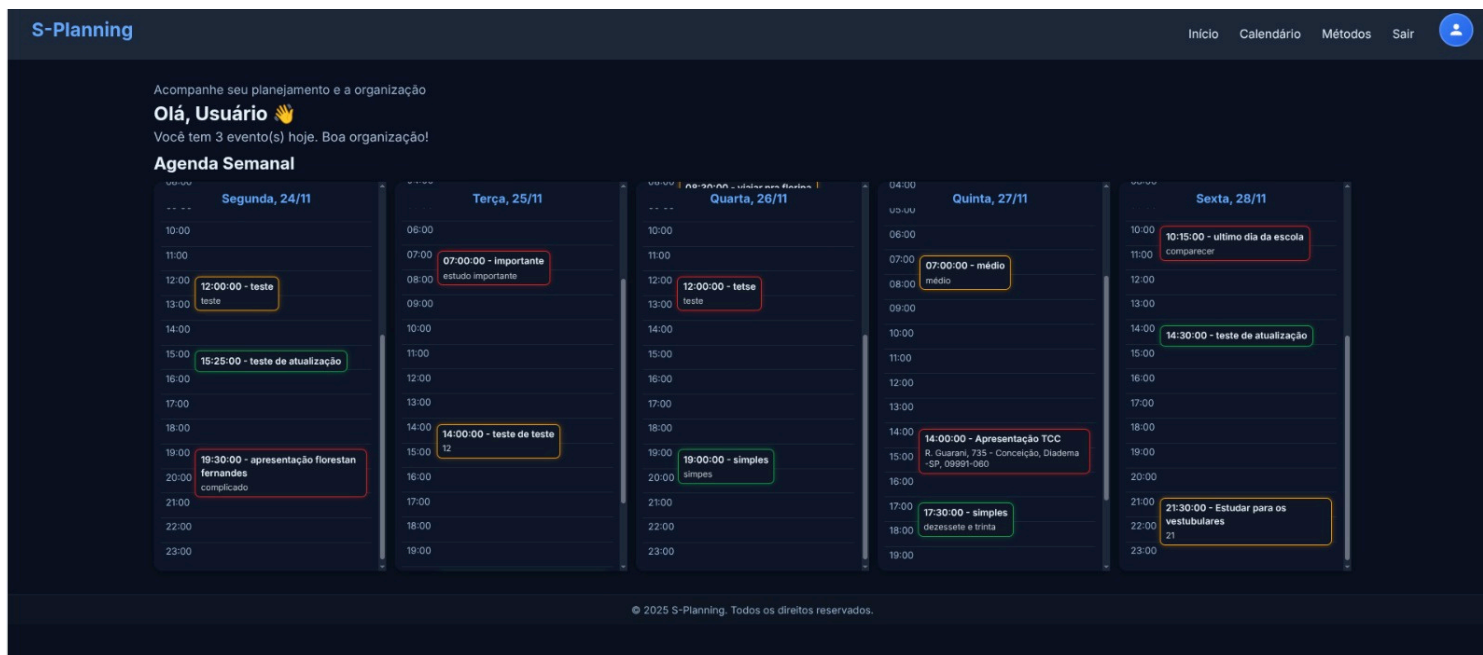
S-Planning

Início Calendário Métodos Sair

Acompanhe seu planejamento e a organização

Olá, Usuário 👋

Você tem 3 evento(s) hoje. Boa organização!

Agenda Semanal

Segunda, 24/11

10:00
11:00
12:00
13:00
12:00:00 - teste
teste
14:00
15:00
15:25:00 - teste de atualização
16:00
17:00
18:00
19:00
20:00
19:30:00 - apresentação florestan fernandes
complicado
21:00
22:00
23:00

Terça, 25/11

06:00
07:00
08:00
07:00:00 - importante
estudo importante
09:00
10:00
11:00
12:00
13:00
14:00
15:00
14:00:00 - teste de teste
12
16:00
17:00
18:00
19:00

Quarta, 26/11

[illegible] - viajar pra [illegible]
10:00
11:00
12:00
13:00
12:00:00 - tetse
teste
14:00
15:00
16:00
17:00
18:00
19:00
20:00
19:00:00 - simples
simpes
21:00
22:00
23:00

Quinta, 27/11

04:00
05:00
06:00
07:00
08:00
07:00:00 - médio
médio
09:00
10:00
11:00
12:00
13:00
14:00
15:00
14:00:00 - Apresentação TCC
R. Guarani, 735 - Conceição, Diadema -SP, 09991-060
16:00
17:00
18:00
17:30:00 - simples
dezessete e trinta
19:00

Sexta, 28/11

10:00
11:00
10:15:00 - ultimo dia da escola
comparecer
12:00
13:00
14:00
14:30:00 - teste de atualização
15:00
16:00
17:00
18:00
19:00
20:00
21:00
22:00
21:30:00 - Estudar para os vestubulares
21
23:00

© 2025 S-Planning. Todos os direitos reservados.